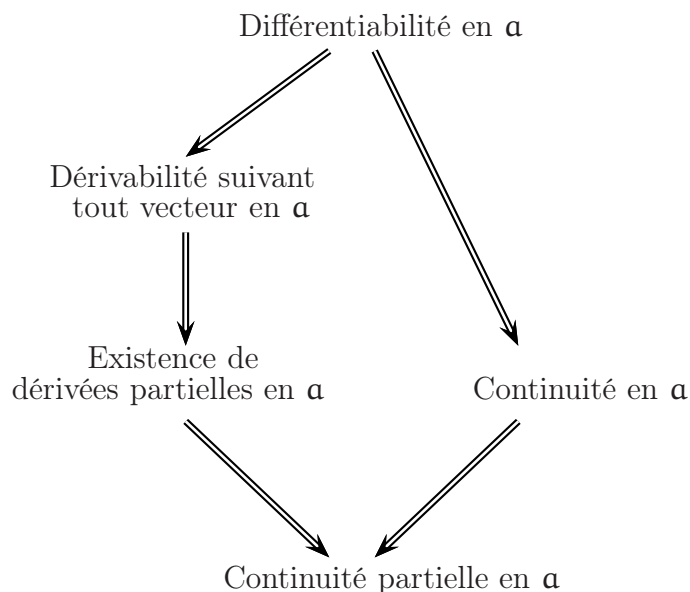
Différentiabilité en $\mathfrak{a}$

Dérivabilité suivant tout vecteur en $\mathfrak{a}$

Existence de dérivées partielles en $\mathfrak{a}$

Continuité en $\mathfrak{a}$

Continuité partielle en $\mathfrak{a}$